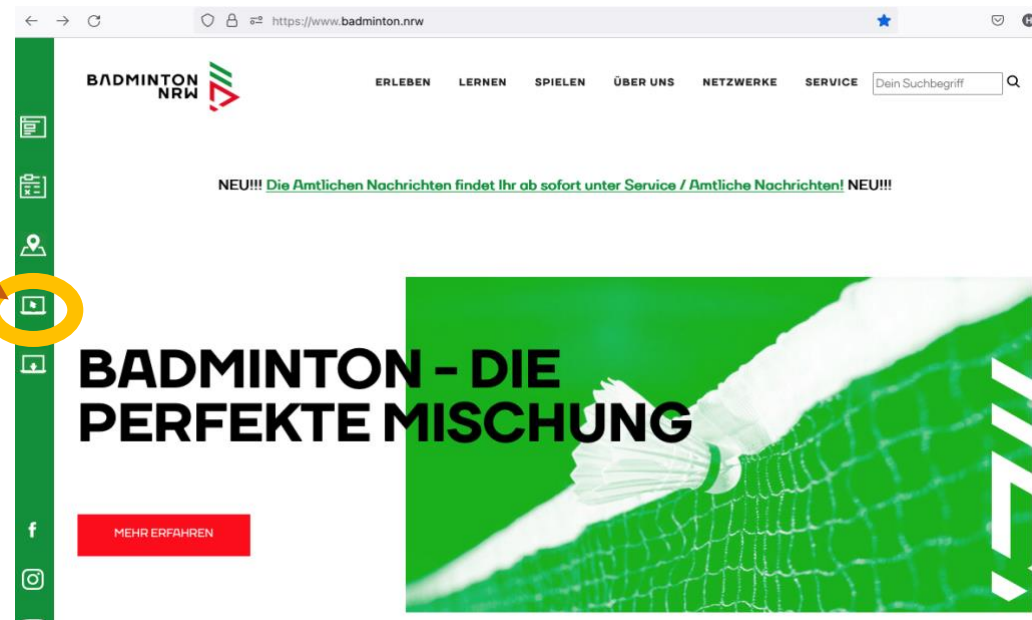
https://www.badminton.nrw

BADMINTON NRW

ERLEBEN LERNEN SPIELEN ÜBER UNS NETZWERKE SERVICE Dein Suchbegriff

NEU!!! Die Amtlichen Nachrichten findet Ihr ab sofort unter Service / Amtliche Nachrichten! NEU!!!

BADMINTON - DIE PERFEKTE MISCHUNG

MEHR ERFAHREN